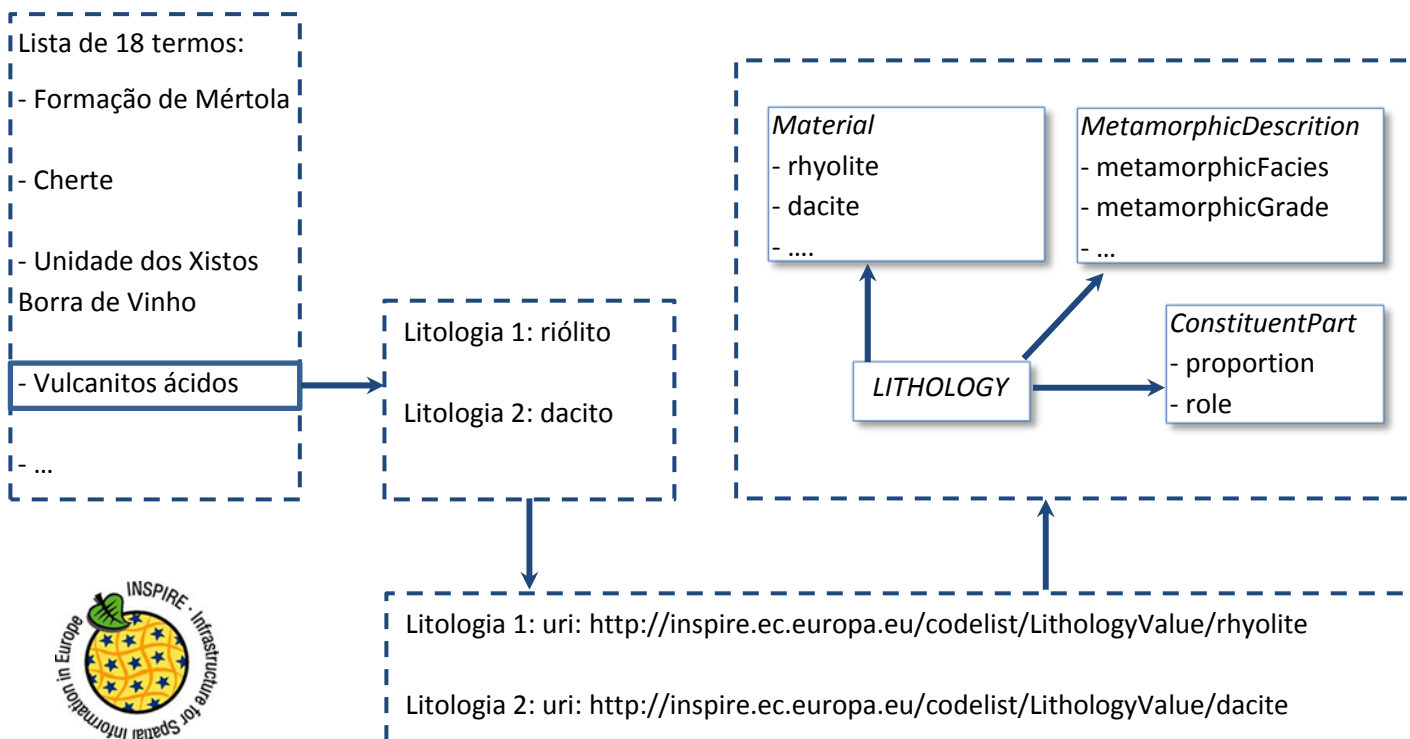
Lista de 18 termos:

- Formação de Mértola

- Cherte

- Unidade dos Xistos Borra de Vinho

- Vulcanitos ácidos

- …

Litologia 1: riólito

Litologia 2: dacito

Material
- rhyolite
- dacite
- ….

MetamorphicDescrition
- metamorphicFacies
- metamorphicGrade
- …

ConstituentPart
- proportion
- role

LITHOLOGY

INSPIRE - Infrastructure for Spatial Information in Europe

Litologia 1: uri: http://inspire.ec.europa.eu/codelist/LithologyValue/rhyolite

Litologia 2: uri: http://inspire.ec.europa.eu/codelist/LithologyValue/dacite